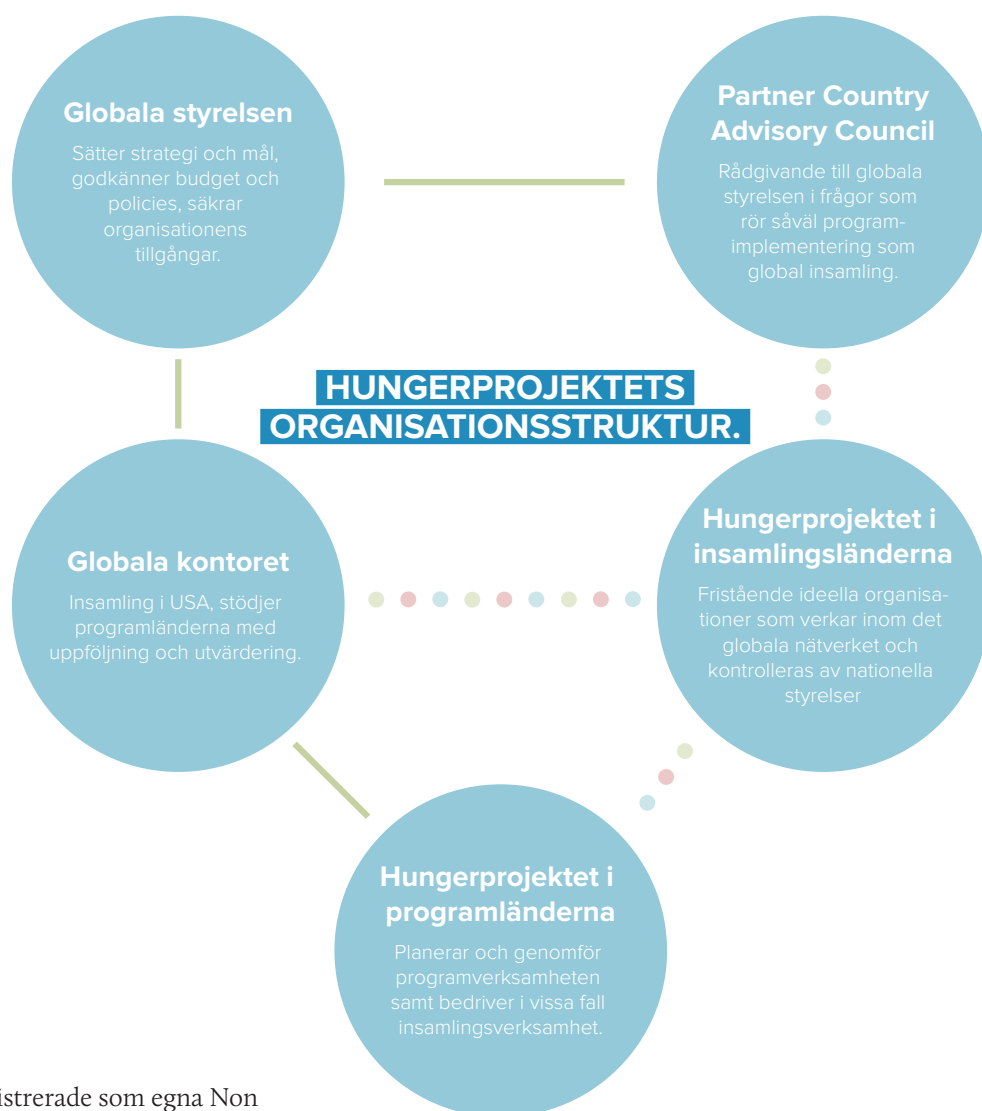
Globala styrelsen

Sätter strategi och mål, godkänner budget och policies, säkrar organisationens tillgångar.

Partner Country Advisory Council

Rådgivande till globala styrelsen i frågor som rör såväl programimplementering som global insamling.

HUNGERPROJEKTETS ORGANISATIONSSTRUKTUR.

Globala kontoret

Insamling i USA, stödjer programländerna med uppföljning och utvärdering.

Hungerprojektet i insamlingsländerna

Fristående ideella organisationer som verkar inom det globala nätverket och kontrolleras av nationella styrelser

Hungerprojektet i programländerna

Planerar och genomför programverksamheten samt bedriver i vissa fall insamlingsverksamhet.

istrerade som egna Non